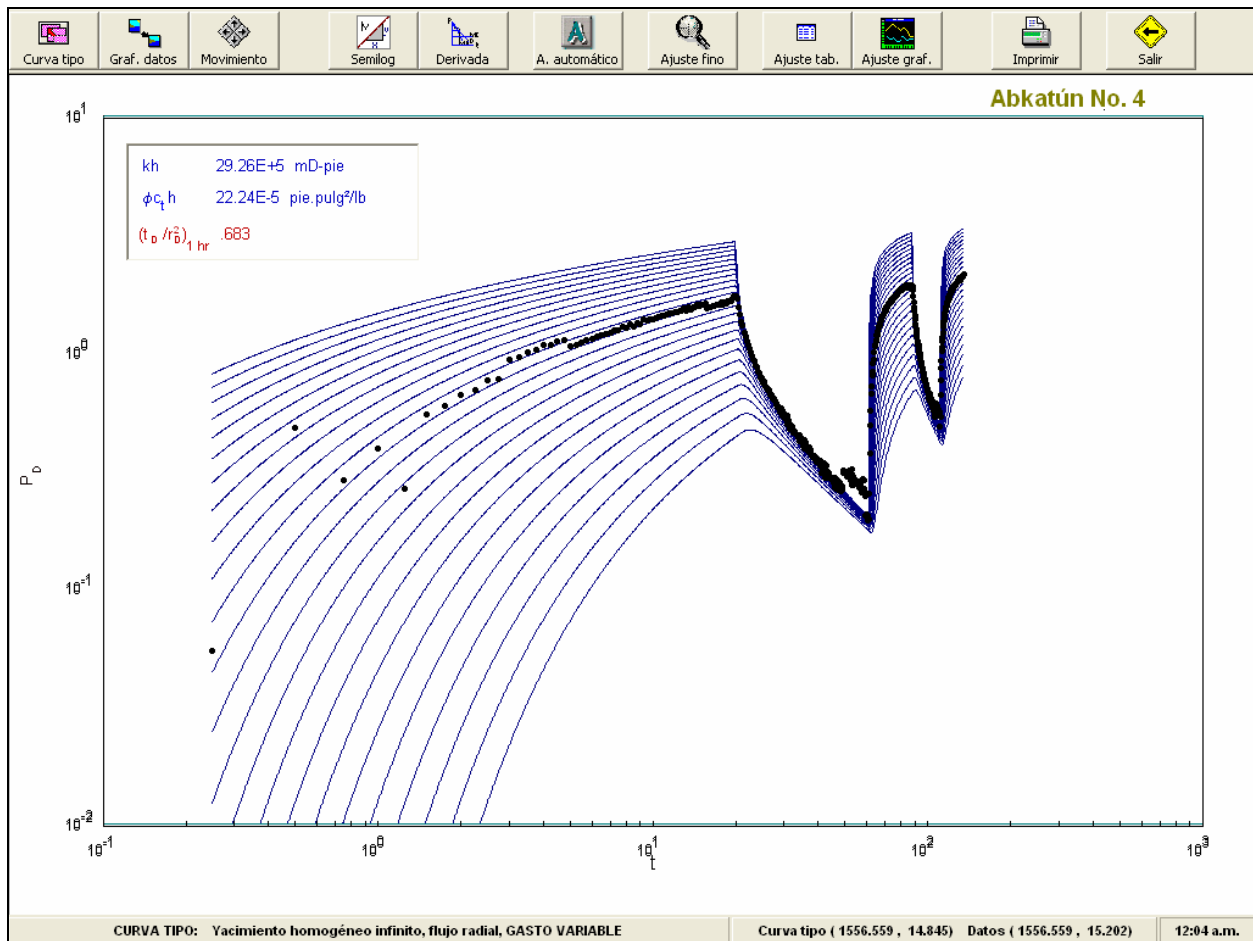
Curva tipo | Graf. datos | Movimiento | Semilog | Derivada | A. automático | Ajuste fino | Ajuste tab. | Ajuste graf. | Imprimir | Salir

Abkatún No. 4

kh 29.26E+5 mD-pie
$\phi c_t h$ 22.24E-5 pie.pulg²/lb
$(t_D/r_D^2)_{1\ hr}$ .683

$10^1$
$10^0$
$10^{-1}$
$10^{-2}$
$P_D$

$10^{-1}$ $10^0$ $10^1$ $10^2$ $10^3$
t

CURVA TIPO: Yacimiento homogéneo infinito, flujo radial, GASTO VARIABLE | Curva tipo ( 1556.559 , 14.845) Datos ( 1556.559 , 15.202) | 12:04 a.m.